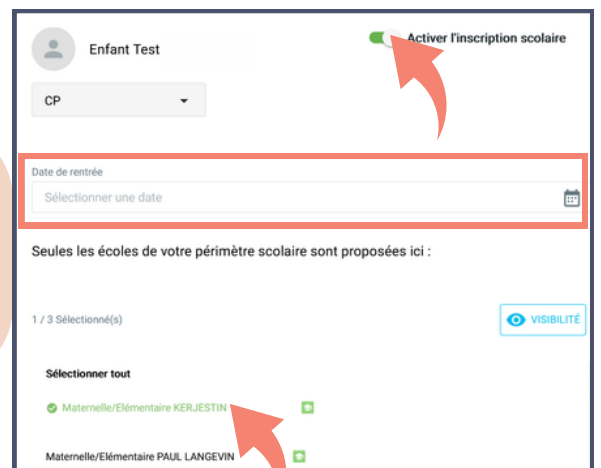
Enfant Test

Activer l'inscription scolaire

CP

Date de rentrée

Sélectionner une date

Seules les écoles de votre périmètre scolaire sont proposées ici :

1 / 3 Sélectionné(s)

VISIBILITÉ

Sélectionner tout

Maternelle/Elémentaire KERJESTIN

Maternelle/Elémentaire PAUL LANGEVIN